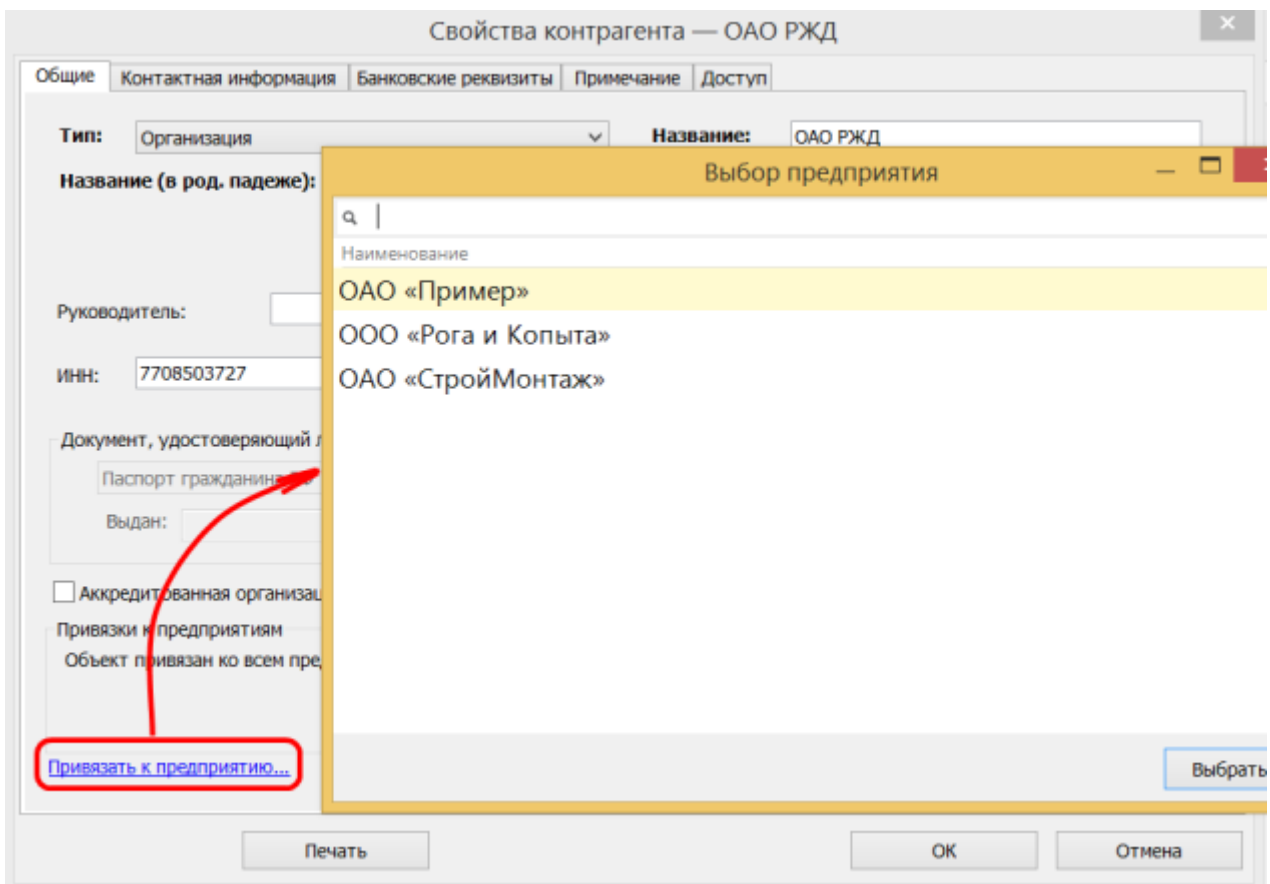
Свойства контрагента — ОАО РЖД

Общие | Контактная информация | Банковские реквизиты | Примечание | Доступ

Тип: Организация

Название: ОАО РЖД

Название (в род. падеже):

Руководитель:

ИНН: 7708503727

Документ, удостоверяющий л

Паспорт гражданина

Выдан:

Аккредитованная организац

Привязки к предприятиям

Объект привязан ко всем пре

Привязать к предприятию...

Выбор предприятия

Наименование

ОАО «Пример»

ООО «Рога и Копыта»

ОАО «СтройМонтаж»

Выбрать

Печать

ОК

Отмена